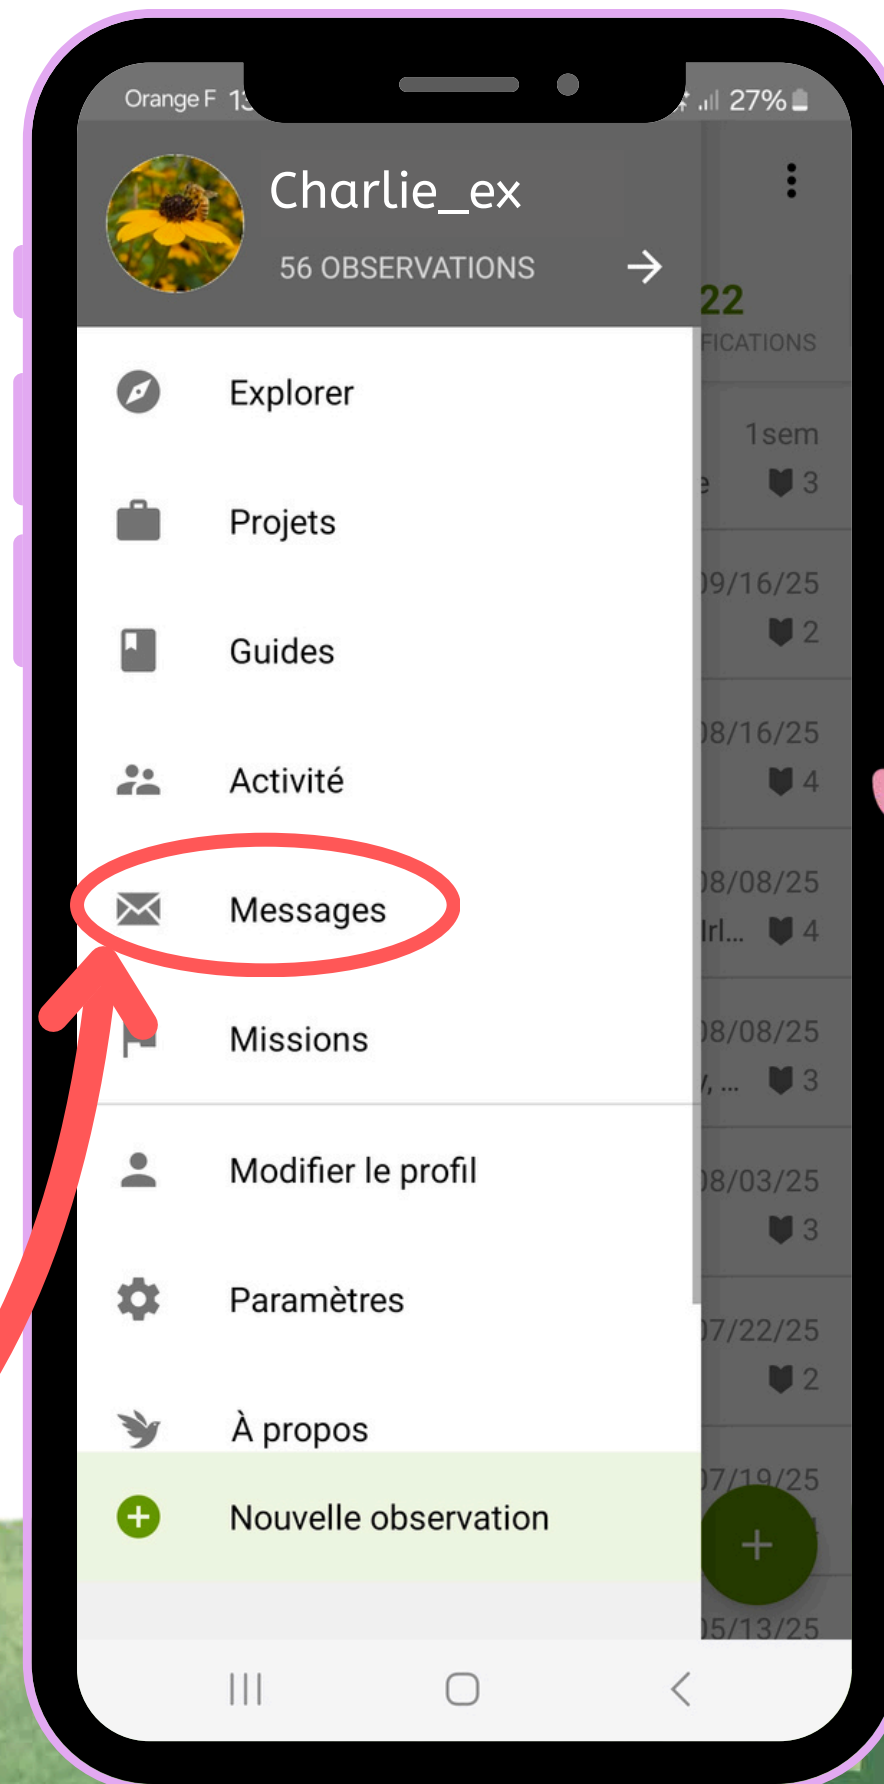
Orange F 1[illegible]

27%

Charlie_ex

56 OBSERVATIONS

22

FICATIONS

Explorer

Projets

Guides

Activité

Messages

Missions

Modifier le profil

Paramètres

À propos

Nouvelle observation

1sem

3

09/16/25

2

08/16/25

4

08/08/25

4

08/08/25

3

08/03/25

3

07/22/25

2

07/19/25

05/13/25